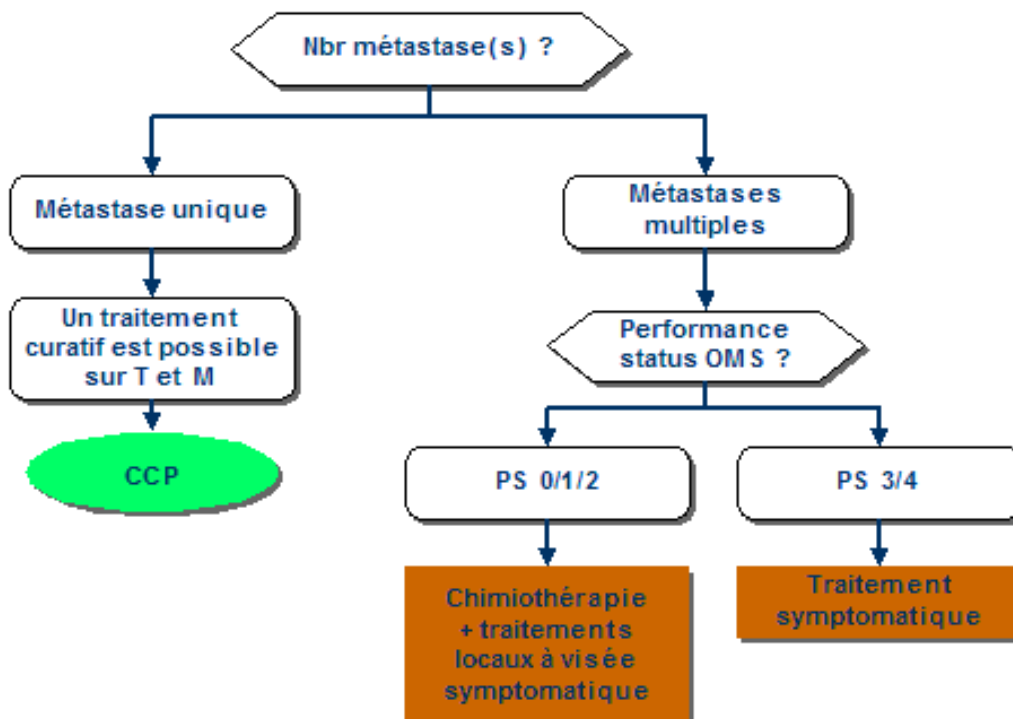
Nbr métastase(s) ?

Métastase unique

Un traitement curatif est possible sur T et M

CCP

Métastases multiples

Performance status OMS ?

PS 0/1/2

Chimiothérapie + traitements locaux à visée symptomatique

PS 3/4

Traitement symptomatique